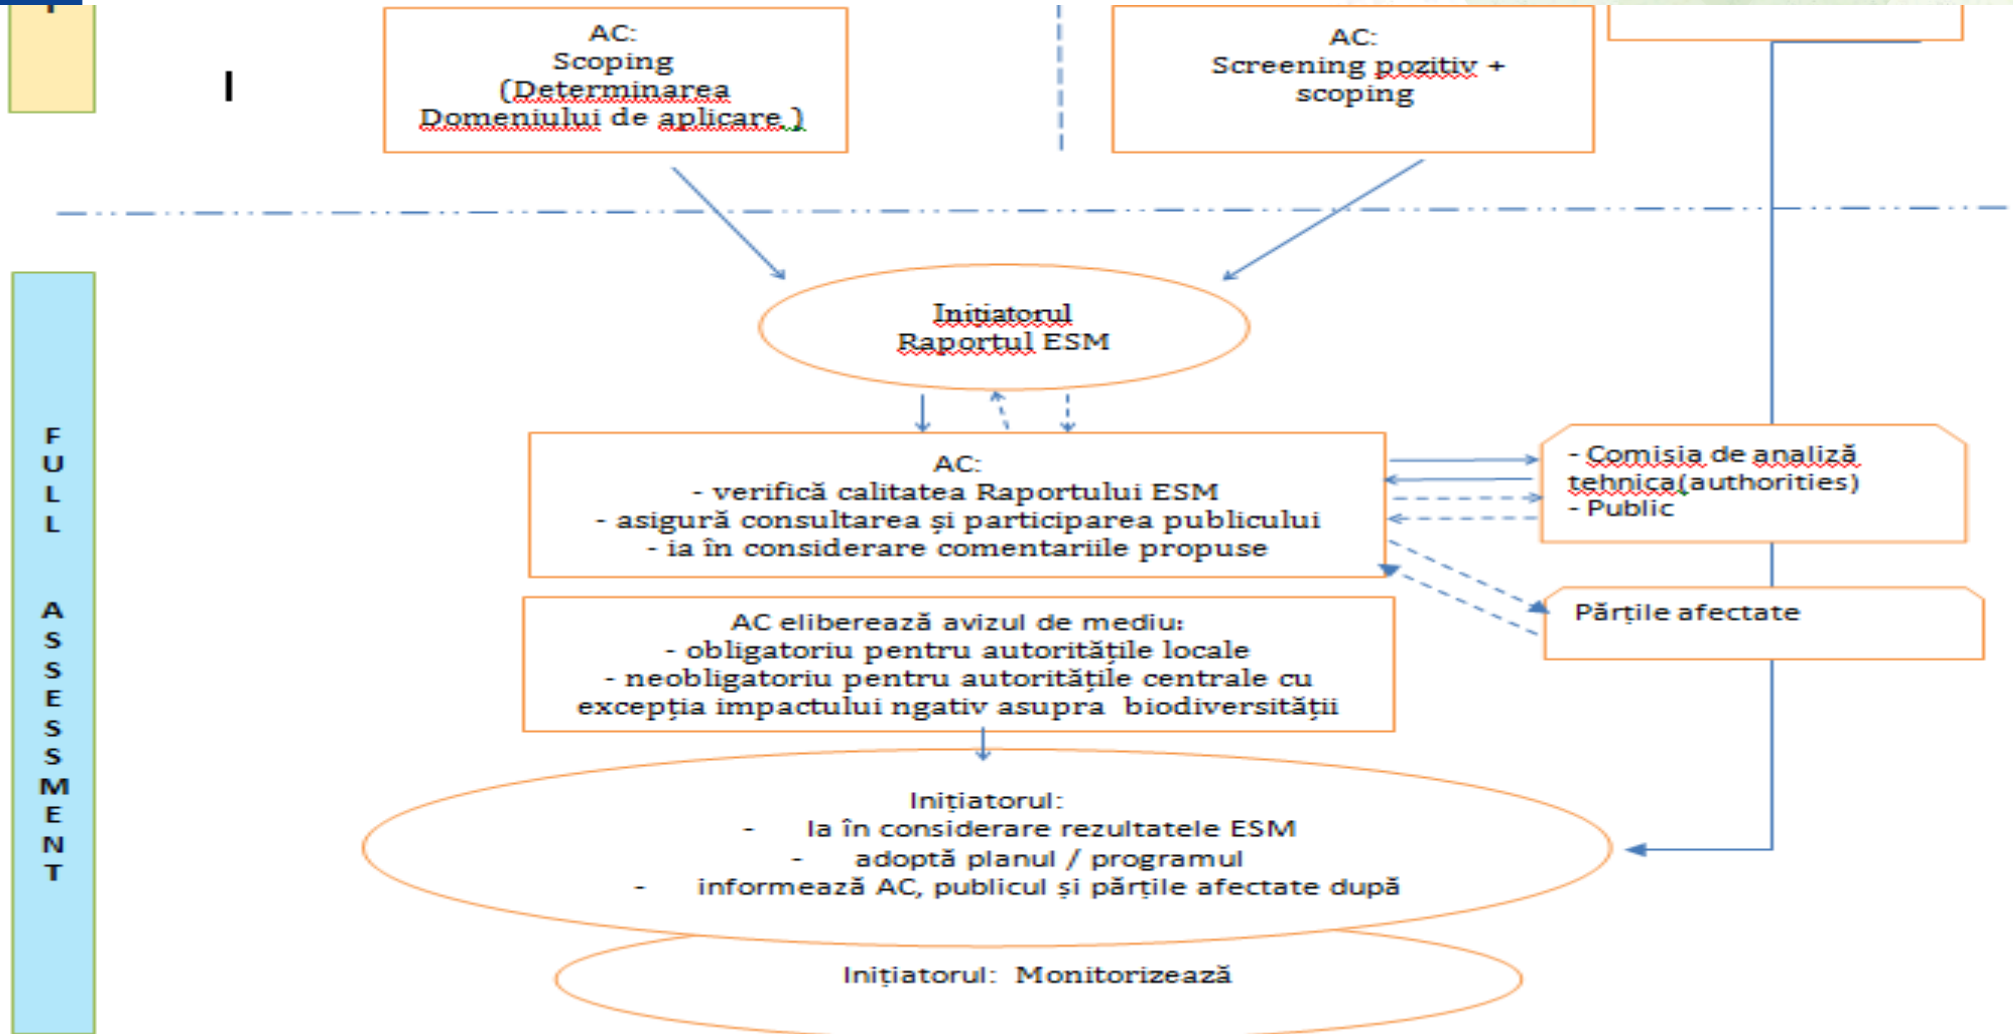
I

AC:
Scoping
(Determinarea Domeniului de aplicare )

AC:
Screening pozitiv + scoping

Initiatorul
Raportul ESM

AC:
- verifică calitatea Raportului ESM
- asigură consultarea și participarea publicului
- ia în considerare comentariile propuse

- Comisia de analiză tehnica(authorities)
- Public

AC eliberează avizul de mediu:
- obligatoriu pentru autoritățile locale
- neobligatoriu pentru autoritățile centrale cu excepția impactului ngativ asupra biodiversității

Părțile afectate

Inițiatorul:
- Ia în considerare rezultatele ESM
- adoptă planul / programul
- informează AC, publicul și părțile afectate după

Inițiatorul: Monitorizează

FULL ASSESSMENT